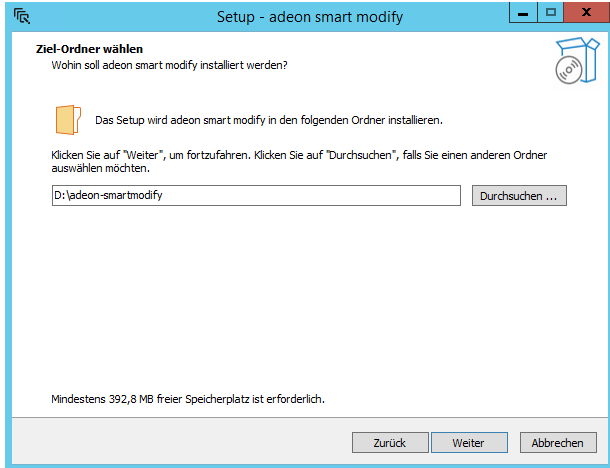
Setup - adeon smart modify

Ziel-Ordner wählen
Wohin soll adeon smart modify installiert werden?

Das Setup wird adeon smart modify in den folgenden Ordner installieren.

Klicken Sie auf "Weiter", um fortzufahren. Klicken Sie auf "Durchsuchen", falls Sie einen anderen Ordner auswählen möchten.

D:\adeon-smartmodify

Durchsuchen ...

Mindestens 392,8 MB freier Speicherplatz ist erforderlich.

Zurück
Weiter
Abbrechen